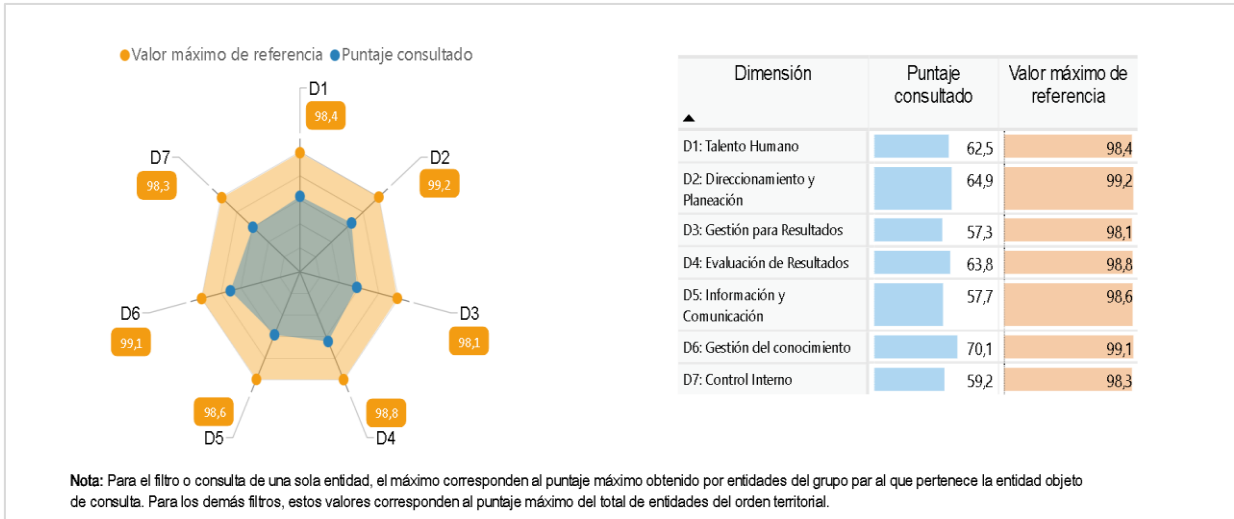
Valor máximo de referencia Puntaje consultado

D1
98,4
D2
99,2
D3
98,1
D4
98,8
D5
98,6
D6
99,1
D7
98,3

| Dimensión | Puntaje consultado | Valor máximo de referencia |
|---|---|---|
| D1: Talento Humano | 62,5 | 98,4 |
| D2: Direccionamiento y Planeación | 64,9 | 99,2 |
| D3: Gestión para Resultados | 57,3 | 98,1 |
| D4: Evaluación de Resultados | 63,8 | 98,8 |
| D5: Información y Comunicación | 57,7 | 98,6 |
| D6: Gestión del conocimiento | 70,1 | 99,1 |
| D7: Control Interno | 59,2 | 98,3 |

Nota: Para el filtro o consulta de una sola entidad, el máximo corresponden al puntaje máximo obtenido por entidades del grupo par al que pertenece la entidad objeto de consulta. Para los demás filtros, estos valores corresponden al puntaje máximo del total de entidades del orden territorial.